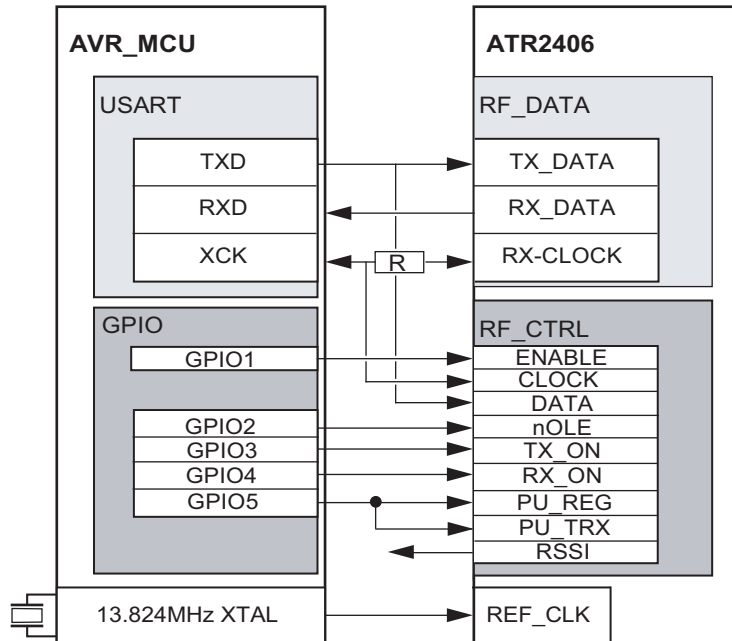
AVR_MCU

USART

TXD

RXD

XCK

R

GPIO

GPIO1

GPIO2

GPIO3

GPIO4

GPIO5

13.824MHz XTAL

ATR2406

RF_DATA

TX_DATA

RX_DATA

RX-CLOCK

RF_CTRL

ENABLE

CLOCK

DATA

nOLE

TX_ON

RX_ON

PU_REG

PU_TRX

RSSI

REF_CLK